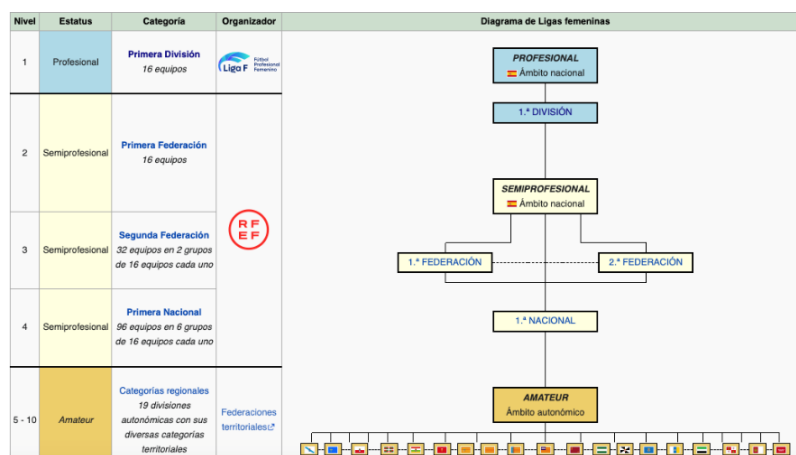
| Nivel | Estatus | Categoría | Organizador | Diagrama de Ligas femeninas |
|---|---|---|---|---|
| 1 | Profesional | **Primera División** *16 equipos* | Liga F Fútbol Profesional Femenino | |
| 2 | Semiprofesional | **Primera Federación** *16 equipos* | RFEF | |
| 3 | Semiprofesional | **Segunda Federación** *32 equipos en 2 grupos de 16 equipos cada uno* | | |
| 4 | Semiprofesional | **Primera Nacional** *96 equipos en 6 grupos de 16 equipos cada uno* | | |
| 5 - 10 | *Amateur* | Categorías regionales *19 divisiones autonómicas con sus diversas categorías territoriales* | Federaciones territoriales | |

*PROFESIONAL*
Ámbito nacional

1.ª DIVISIÓN

*SEMIPROFESIONAL*
Ámbito nacional

1.ª FEDERACIÓN

2.ª FEDERACIÓN

1.ª NACIONAL

*AMATEUR*
Ámbito autonómico